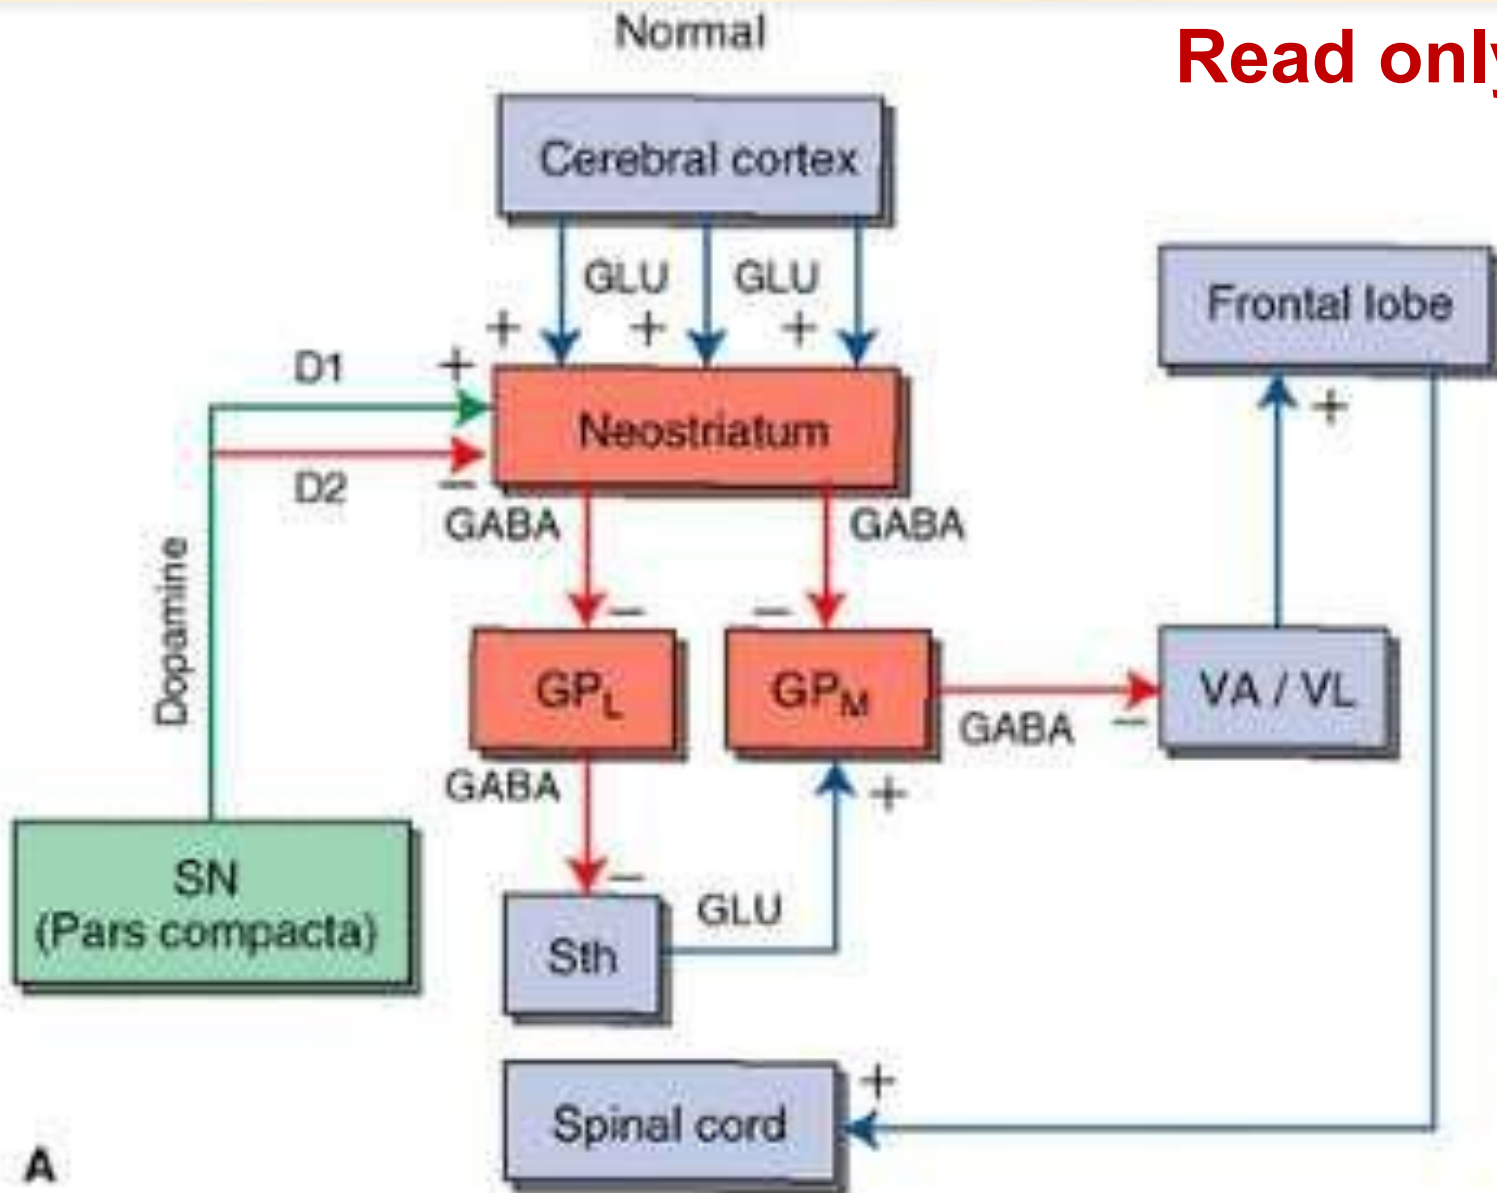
Normal

Read onl

Cerebral cortex

GLU GLU

+ + +

Frontal lobe

D1 +

Neostriatum

D2 −

Dopamine

GABA GABA

+

− −

$GP_L$ $GP_M$

VA / VL

GABA −

GABA +

−

SN
(Pars compacta)

GLU

Sth

+

Spinal cord

A